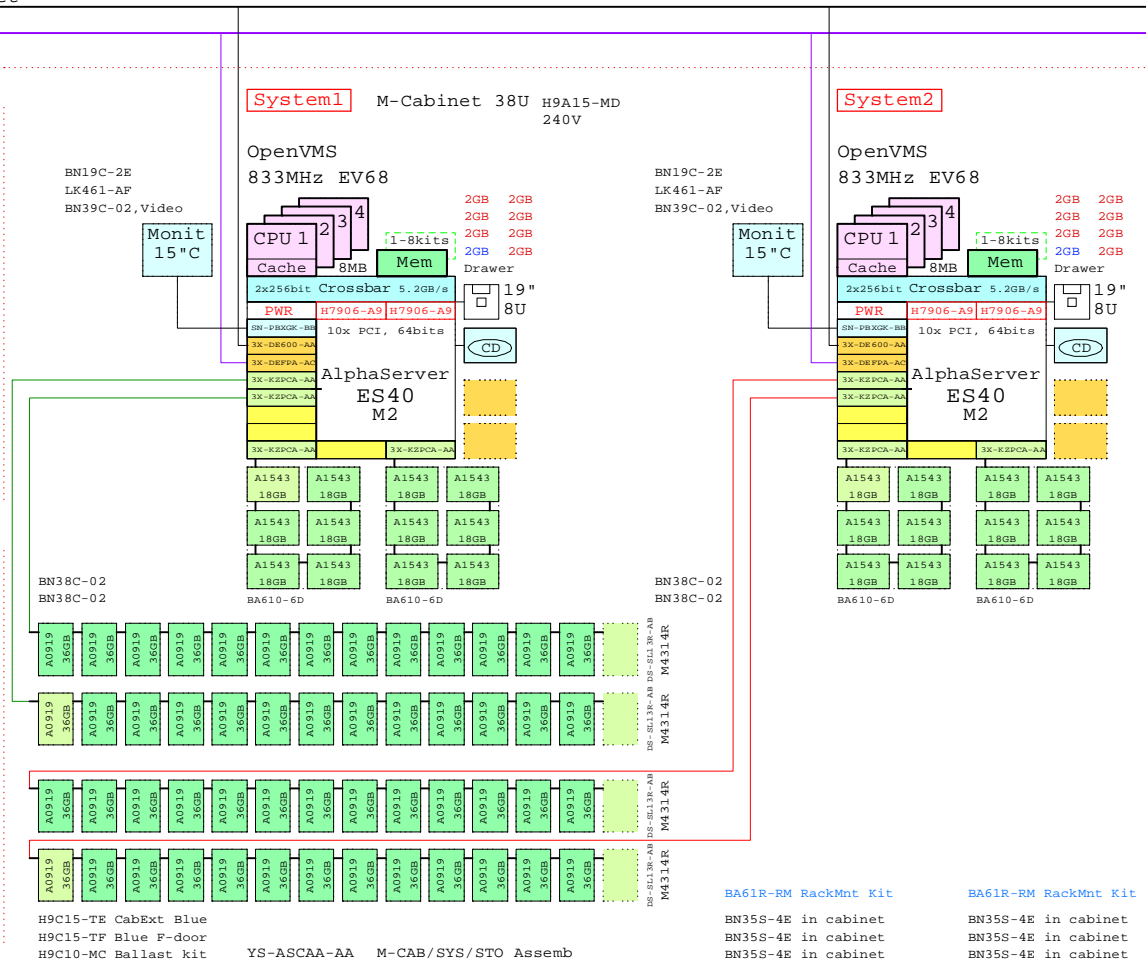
System1 M-Cabinet 38U H9A15-MD 240V

OpenVMS
833MHz EV68

BN19C-2E
LK461-AF
BN39C-02,Video

Monit 15"C

2GB 2GB
2GB 2GB
2GB 2GB
2GB 2GB

CPU 1 2 3 4
Cache 8MB
1-8kits
Mem
Drawer
2x256bit Crossbar 5.2GB/s
19" 8U
PWR H7906-A9 H7906-A9
SN-PBXGK-BB
10x PCI, 64bits
3X-DE600-AA
3X-DEFPA-AC
3X-KZPCA-AA
3X-KZPCA-AA
CD
AlphaServer ES40 M2
3X-KZPCA-AA 3X-KZPCA-AA

| A1543 18GB | A1543 18GB | A1543 18GB | A1543 18GB |
|---|---|---|---|
| A1543 18GB | A1543 18GB | A1543 18GB | A1543 18GB |
| A1543 18GB | A1543 18GB | A1543 18GB | A1543 18GB |

BA610-6D BA610-6D

System2

OpenVMS
833MHz EV68

BN19C-2E
LK461-AF
BN39C-02,Video

Monit 15"C

2GB 2GB
2GB 2GB
2GB 2GB
2GB 2GB

CPU 1 2 3 4
Cache 8MB
1-8kits
Mem
Drawer
2x256bit Crossbar 5.2GB/s
19" 8U
PWR H7906-A9 H7906-A9
SN-PBXGK-BB
10x PCI, 64bits
3X-DE600-AA
3X-DEFPA-AC
3X-KZPCA-AA
3X-KZPCA-AA
CD
AlphaServer ES40 M2
3X-KZPCA-AA 3X-KZPCA-AA

| A1543 18GB | A1543 18GB | A1543 18GB | A1543 18GB |
|---|---|---|---|
| A1543 18GB | A1543 18GB | A1543 18GB | A1543 18GB |
| A1543 18GB | A1543 18GB | A1543 18GB | A1543 18GB |

BA610-6D BA610-6D

BN38C-02
BN38C-02

BN38C-02
BN38C-02

A0919 36GB A0919 36GB A0919 36GB A0919 36GB A0919 36GB A0919 36GB A0919 36GB A0919 36GB A0919 36GB A0919 36GB A0919 36GB A0919 36GB A0919 36GB
DS-SL13R-AB M4314R

A0919 36GB A0919 36GB A0919 36GB A0919 36GB A0919 36GB A0919 36GB A0919 36GB A0919 36GB A0919 36GB A0919 36GB A0919 36GB A0919 36GB A0919 36GB
DS-SL13R-AB M4314R

A0919 36GB A0919 36GB A0919 36GB A0919 36GB A0919 36GB A0919 36GB A0919 36GB A0919 36GB A0919 36GB A0919 36GB A0919 36GB A0919 36GB A0919 36GB
DS-SL13R-AB M4314R

A0919 36GB A0919 36GB A0919 36GB A0919 36GB A0919 36GB A0919 36GB A0919 36GB A0919 36GB A0919 36GB A0919 36GB A0919 36GB A0919 36GB A0919 36GB
DS-SL13R-AB M4314R

H9C15-TE CabExt Blue
H9C15-TF Blue F-door
H9C10-MC Ballast kit YS-ASCAA-AA M-CAB/SYS/STO Assemb

BA61R-RM RackMnt Kit
BN35S-4E in cabinet
BN35S-4E in cabinet
BN35S-4E in cabinet

BA61R-RM RackMnt Kit
BN35S-4E in cabinet
BN35S-4E in cabinet
BN35S-4E in cabinet